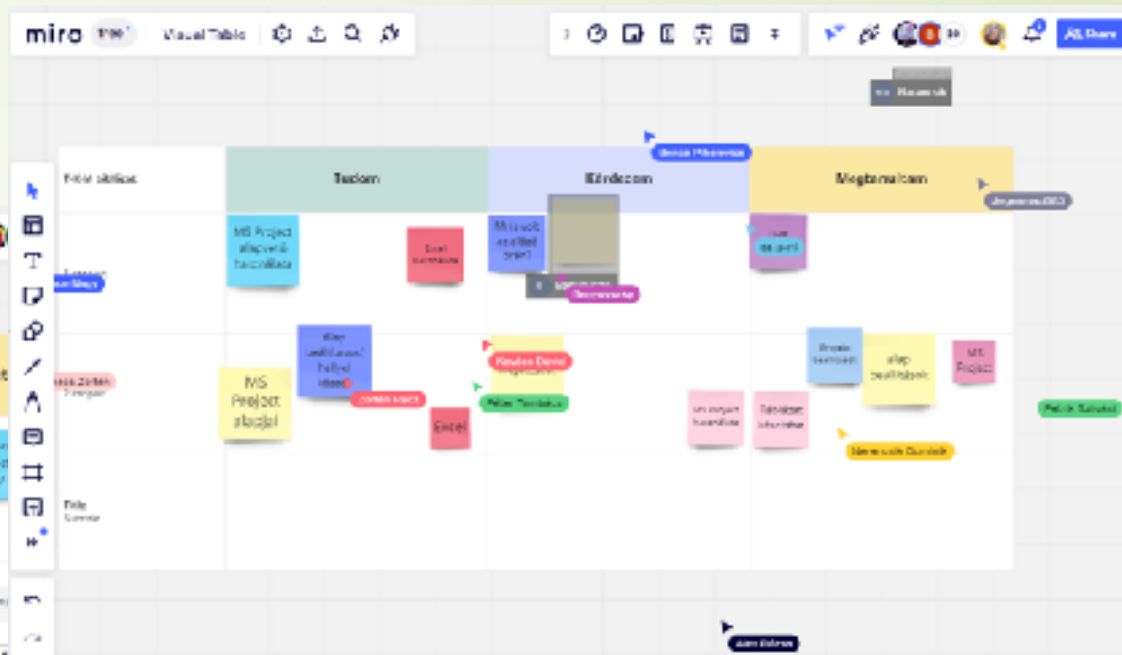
miro free Visual Table

Share

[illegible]

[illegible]

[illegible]

Neve oktatas | Tudom | Kérdezem | Megtanultam

MS Project alapvető használata

Excel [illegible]

Mi az az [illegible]

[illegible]

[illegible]

Alap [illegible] hálózati ideje

MS Project alapjai

Excel

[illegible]

Alap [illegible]

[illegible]

Táblázat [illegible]

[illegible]

Alap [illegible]

MS Project

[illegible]

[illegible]

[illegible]

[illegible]

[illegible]

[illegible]

Pelda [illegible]

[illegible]